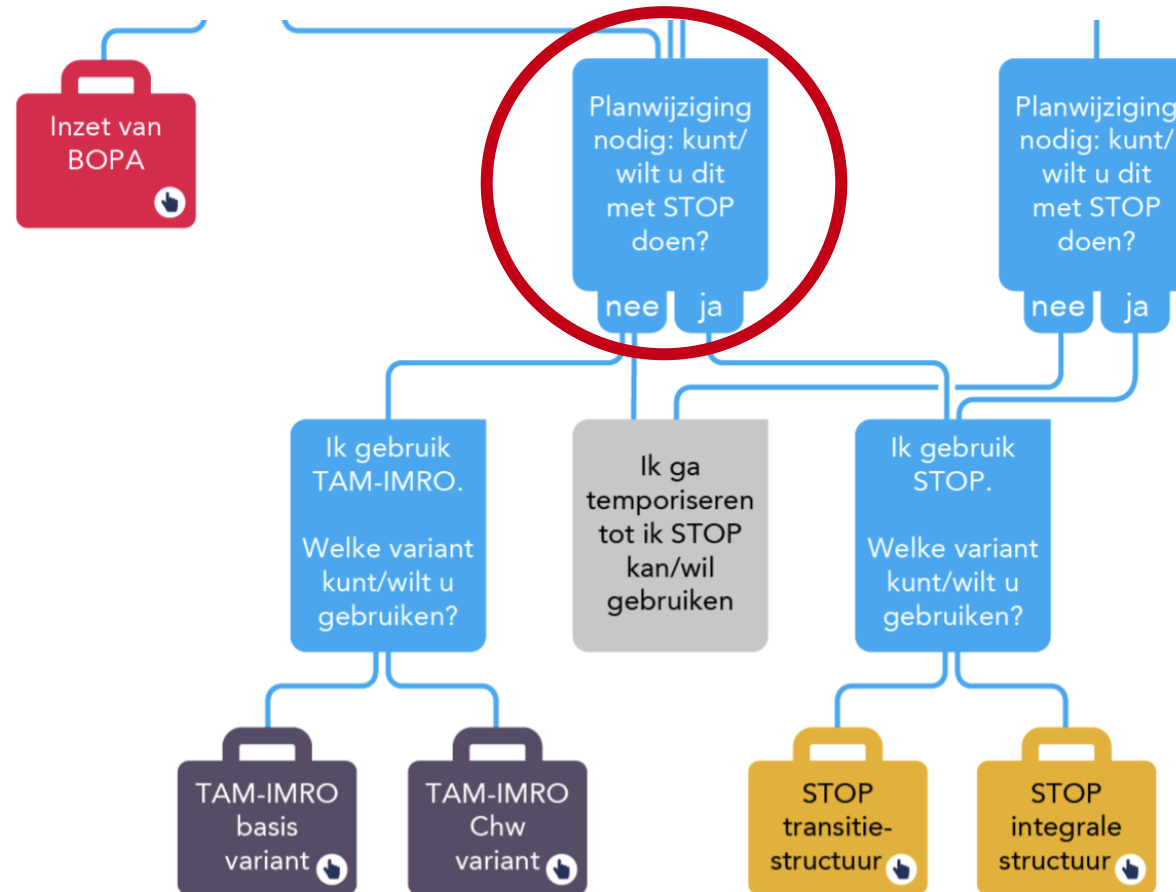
Inzet van BOPA

Planwijziging nodig: kunt/ wilt u dit met STOP doen?

nee

ja

Planwijziging nodig: kunt/ wilt u dit met STOP doen?

nee

ja

Ik gebruik TAM-IMRO.

Welke variant kunt/wilt u gebruiken?

Ik ga temporiseren tot ik STOP kan/wil gebruiken

Ik gebruik STOP.

Welke variant kunt/wilt u gebruiken?

TAM-IMRO basis variant

TAM-IMRO Chw variant

STOP transitiestructuur

STOP integrale structuur